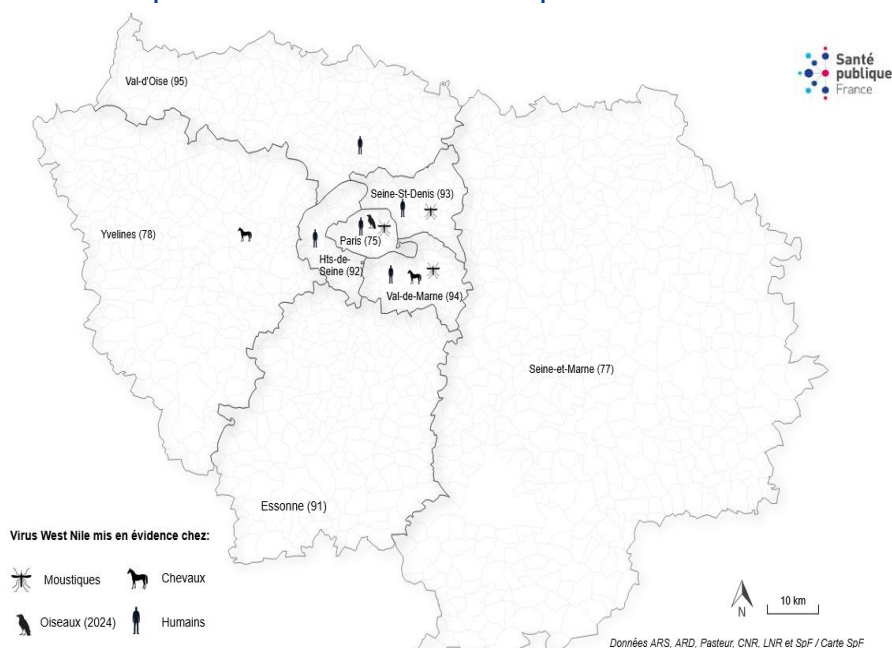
Santé publique France

Val-d'Oise (95)

Seine-St-Denis (93)

Yvelines (78)

Paris (75)

Hts-de-Seine (92)

Val-de-Marne (94)

Seine-et-Marne (77)

Essonne (91)

Virus West Nile mis en évidence chez:

Moustiques

Chevaux

Oiseaux (2024)

Humains

N

10 km

Données ARS, ARD, Pasteur, CNR, LNR et SpF / Carte SpF